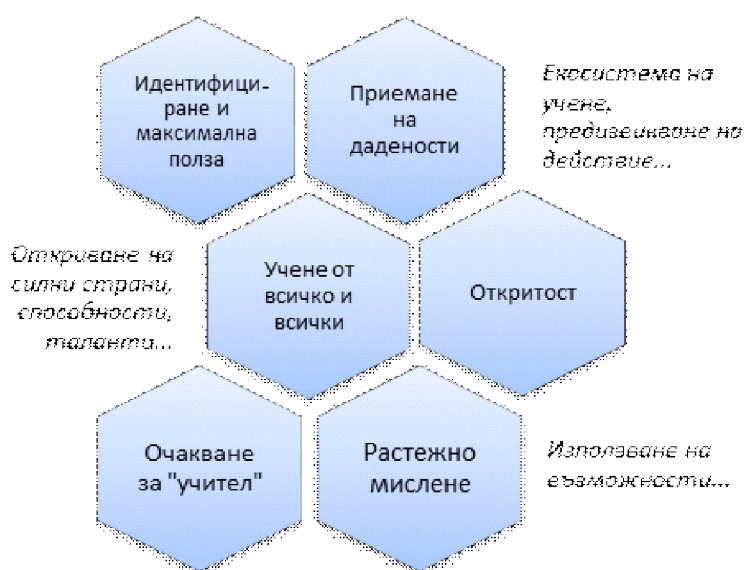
Идентифици-ране и максимална полза

Приемане на дадености

Екосистема на учене, предизвикване на действие...

Откриване на силни страни, способности, таланти...

Учене от всичко и всички

Откритост

Очакване за "учител"

Растежно мислене

Използване на възможности...